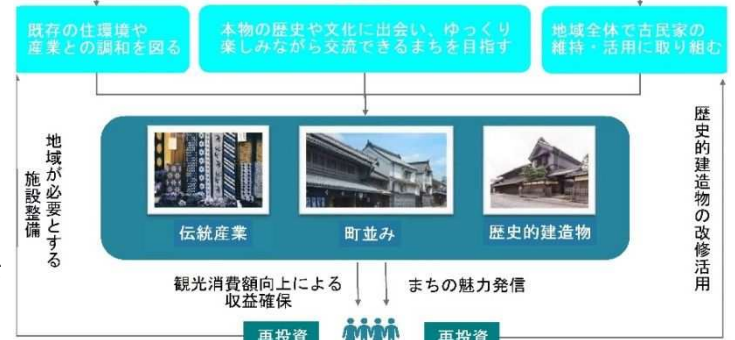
既存の住環境や産業との調和を図る

本物の歴史や文化に出会い、ゆっくり楽しみながら交流できるまちを目指す

地域全体で古民家の維持・活用に取り組む

地域が必要とする施設整備

伝統産業

町並み

歴史的建造物

歴史的建造物の改修活用

観光消費額向上による収益確保

まちの魅力発信

再投資

再投資